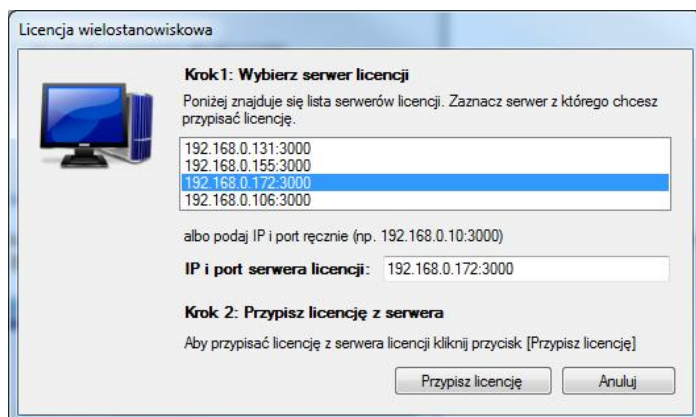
Licencja wielostanowiskowa

Krok1: Wybierz serwer licencji

Poniżej znajduje się lista serwerów licencji. Zaznacz serwer z którego chcesz przypisać licencję.

192.168.0.131:3000
192.168.0.155:3000
192.168.0.172:3000
192.168.0.106:3000

albo podaj IP i port ręcznie (np. 192.168.0.10:3000)

IP i port serwera licencji: 192.168.0.172:3000

Krok 2: Przypisz licencję z serwera

Aby przypisać licencję z serwera licencji kliknij przycisk [Przypisz licencję]

Przypisz licencję

Anuluj